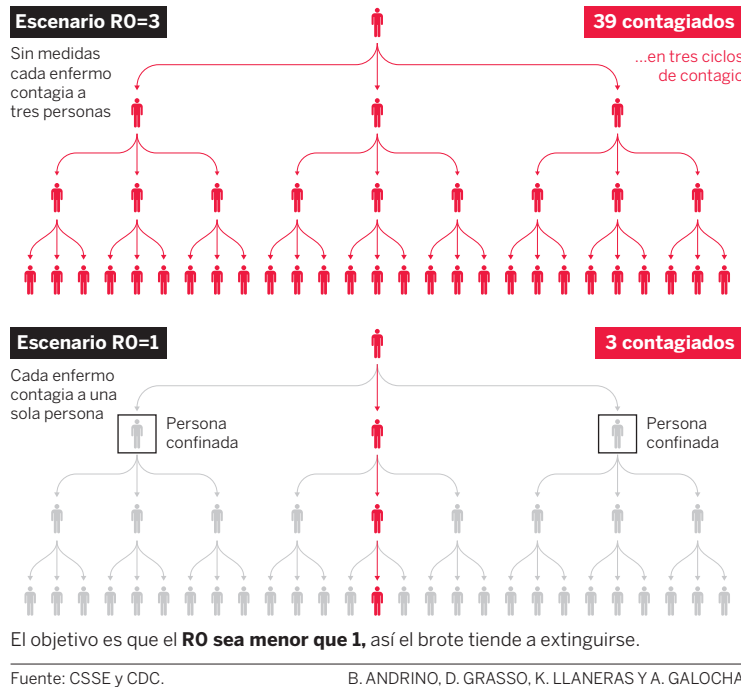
Escenario R0=3

39 contagiados

Sin medidas cada enfermo contagia a tres personas

...en tres ciclos de contagio

Escenario R0=1

3 contagiados

Cada enfermo contagia a una sola persona

Persona confinada

Persona confinada

El objetivo es que el **R0 sea menor que 1,** así el brote tiende a extinguirse.

Fuente: CSSE y CDC.

B. ANDRINO, D. GRASSO, K. LLANERAS Y A. GALOCHA